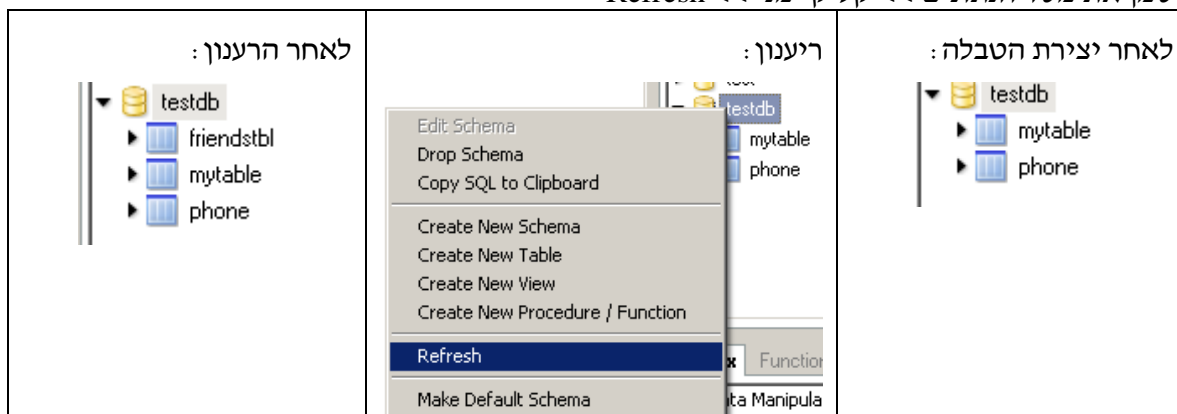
Refresh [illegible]

| לאחר יצירת הטבלה: | ריענון: | לאחר הרענון: |
|---|---|---|
| testdb<br>mytable<br>phone | testdb<br>mytable<br>phone<br>Edit Schema<br>Drop Schema<br>Copy SQL to Clipboard<br>Create New Schema<br>Create New Table<br>Create New View<br>Create New Procedure / Function<br>Refresh<br>Make Default Schema<br>x Function<br>ta Manipula | testdb<br>friendstbl<br>mytable<br>phone |